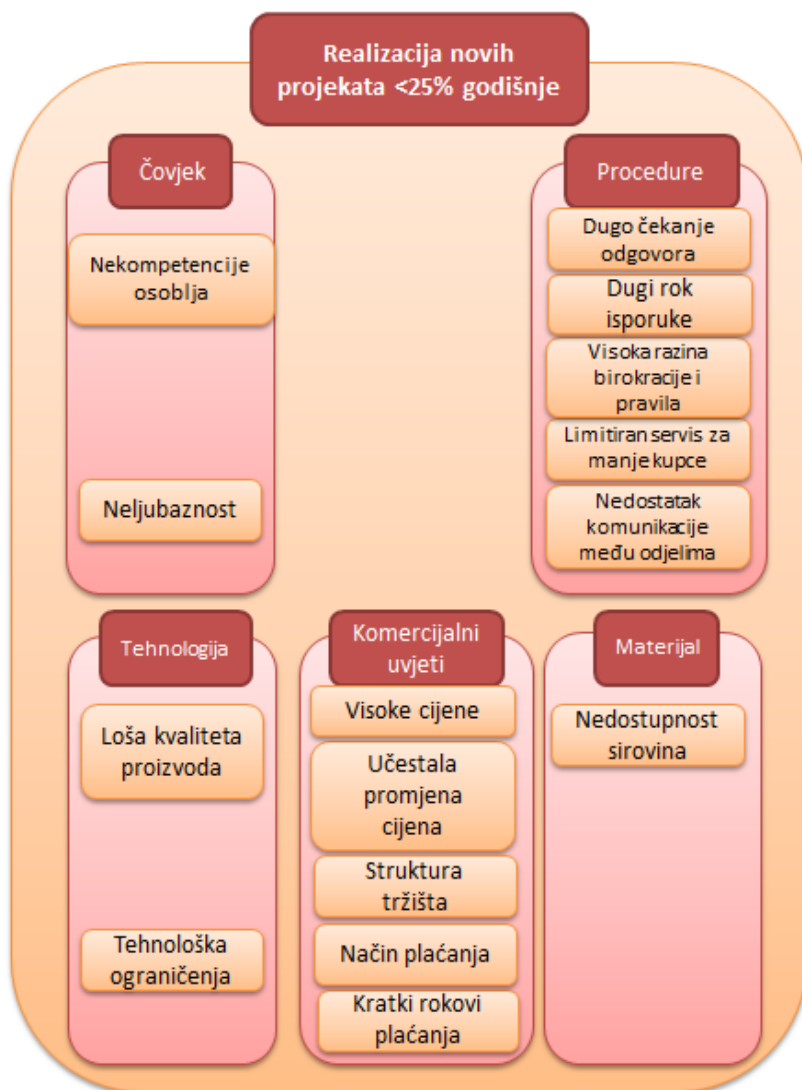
Realizacija novih projekata <25% godišnje

Čovjek

Nekompetencije osoblja

Neljubaznost

Procedure

Dugo čekanje odgovora

Dugi rok isporuke

Visoka razina birokracije i pravila

Limitiran servis za manje kupce

Nedostatak komunikacije među odjelima

Tehnologija

Loša kvaliteta proizvoda

Tehnološka ograničenja

Komercijalni uvjeti

Visoke cijene

Učestala promjena cijena

Struktura tržišta

Način plaćanja

Kratki rokovi plaćanja

Materijal

Nedostupnost sirovina